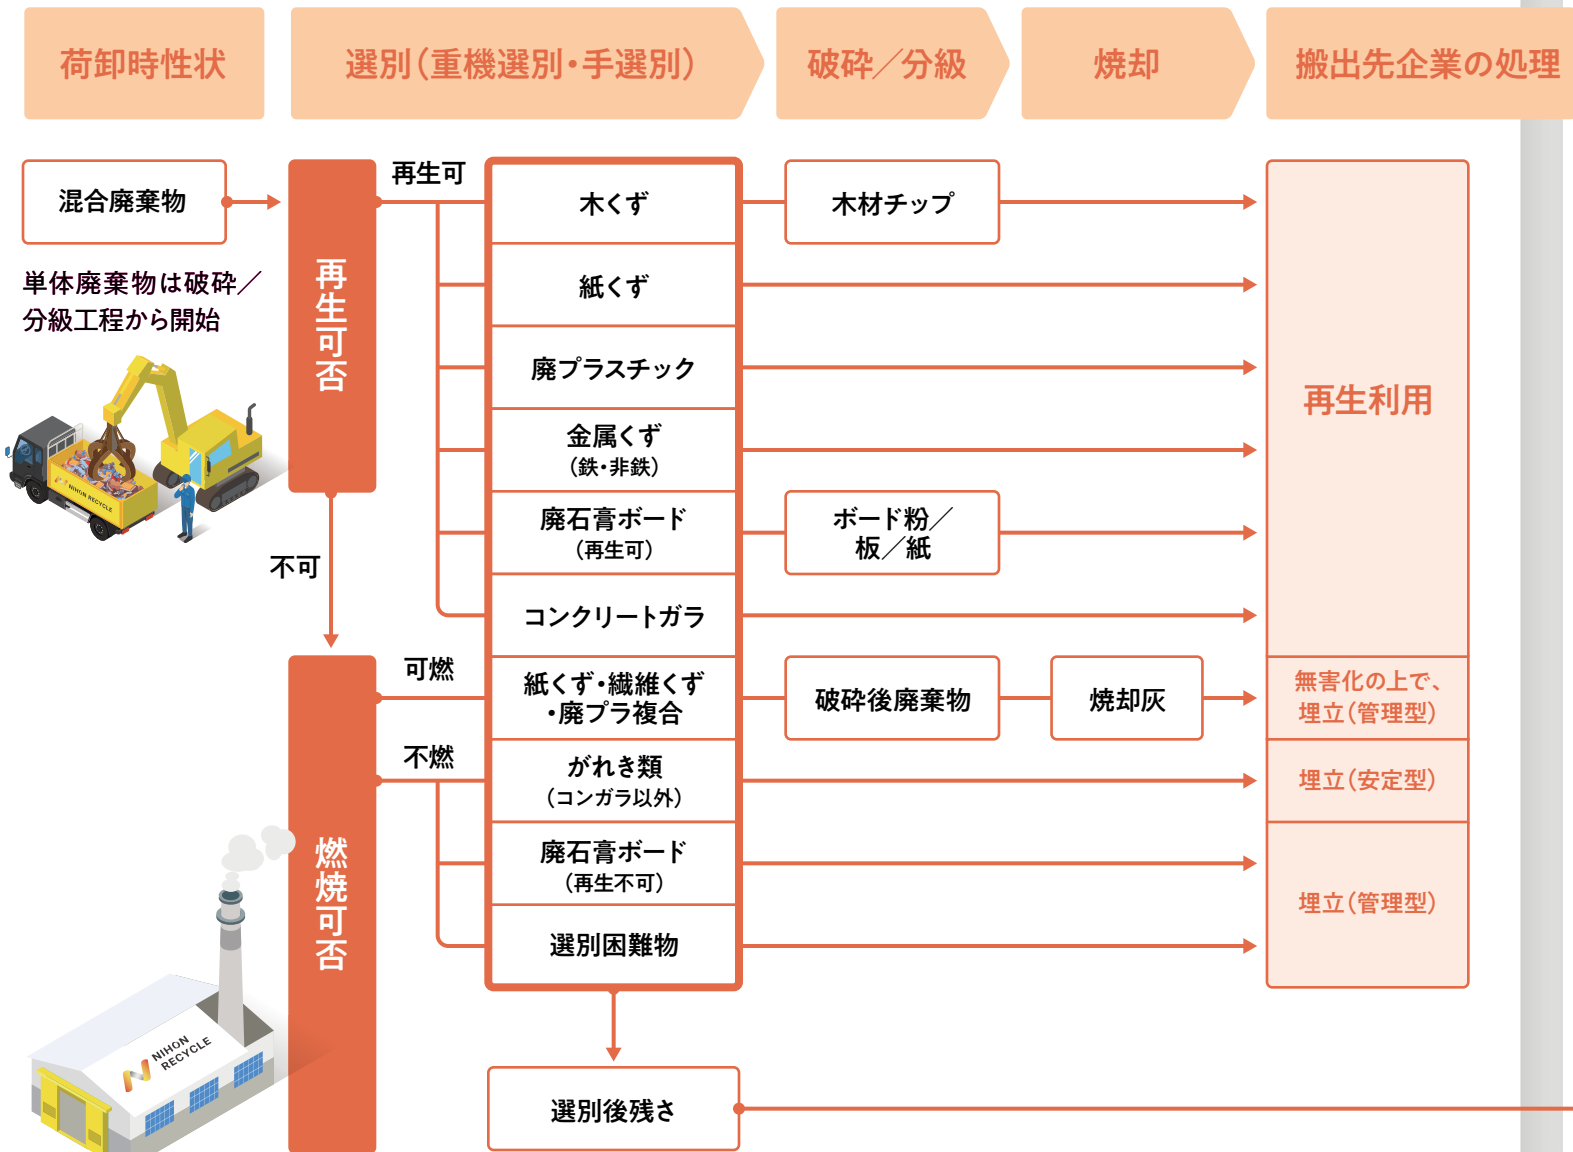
荷卸時性状

選別（重機選別・手選別）

破砕／分級

焼却

搬出先企業の処理

混合廃棄物

単体廃棄物は破砕／分級工程から開始

再生可否

再生可

不可

木くず

紙くず

廃プラスチック

金属くず
（鉄・非鉄）

廃石膏ボード
（再生可）

コンクリートガラ

木材チップ

ボード粉／板／紙

再生利用

燃焼可否

可燃

不燃

紙くず・繊維くず・廃プラ複合

がれき類
（コンガラ以外）

廃石膏ボード
（再生不可）

選別困難物

破砕後廃棄物

焼却灰

無害化の上で、埋立（管理型）

埋立（安定型）

埋立（管理型）

選別後残さ

NIHON RECYCLE

NIHON RECYCLE